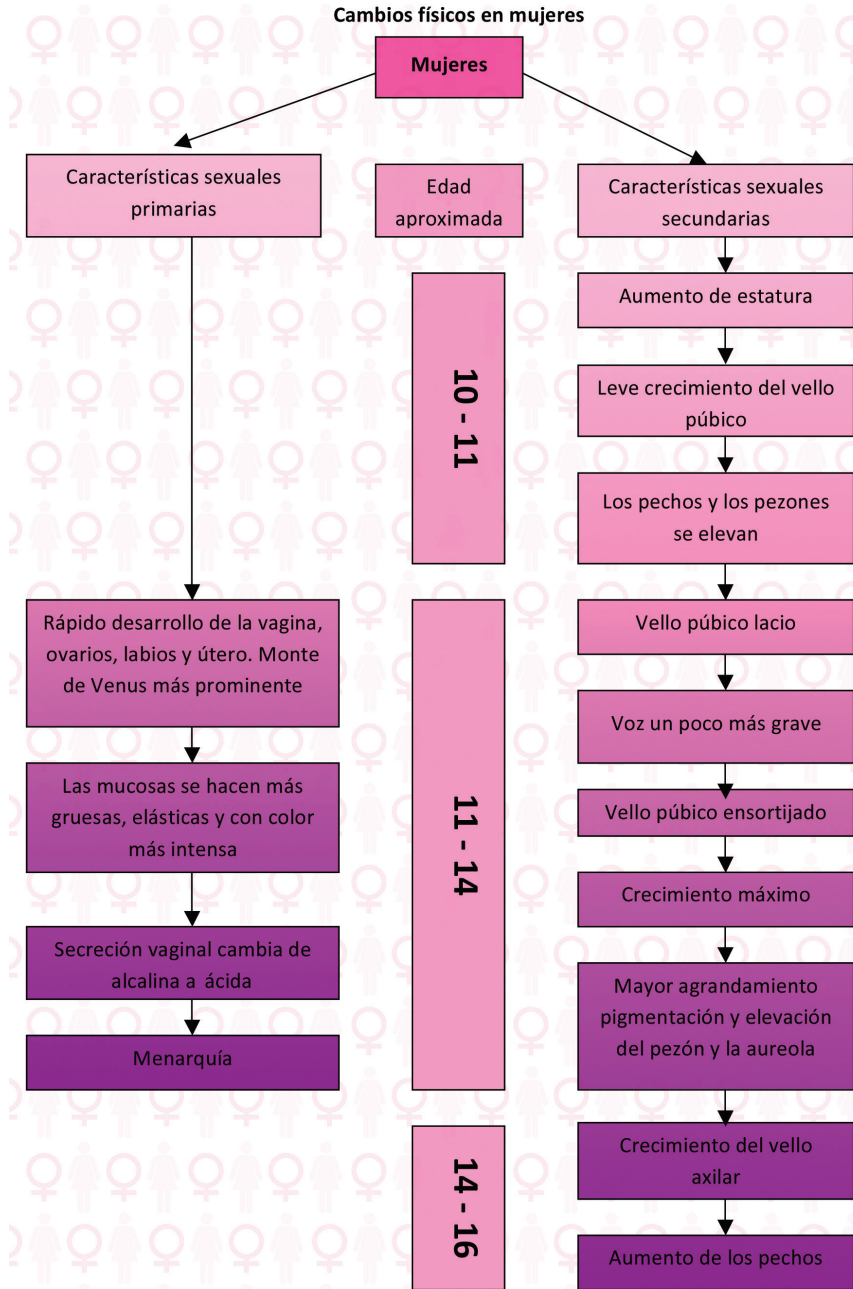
Cambios físicos en mujeres

Mujeres

Características sexuales primarias

Edad aproximada

Características sexuales secundarias

10 - 11

Aumento de estatura

Leve crecimiento del vello púbico

Los pechos y los pezones se elevan

Rápido desarrollo de la vagina, ovarios, labios y útero. Monte de Venus más prominente

11 - 14

Vello púbico lacio

Voz un poco más grave

Las mucosas se hacen más gruesas, elásticas y con color más intensa

Vello púbico ensortijado

Crecimiento máximo

Secreción vaginal cambia de alcalina a ácida

Menarquía

Mayor agrandamiento pigmentación y elevación del pezón y la aureola

14 - 16

Crecimiento del vello axilar

Aumento de los pechos